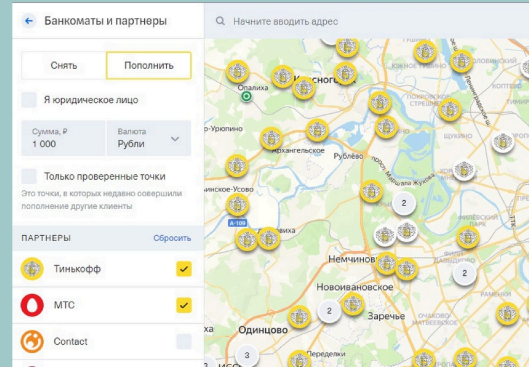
Банкоматы и партнеры

Начните вводить адрес

Снять

Пополнить

Я юридическое лицо

Сумма, ₽
1 000

Валюта
Рубли

Только проверенные точки

Это точки, в которых недавно совершили пополнение другие клиенты

ПАРТНЕРЫ

Сбросить

Тинькофф

МТС

Contact

Опалиха

Красного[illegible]

Урюпино

Архангельское

Рублёво

Усово

А-100

Немчиновка

Новоивановское

Заречье

Одинцово

Переделки

2

2

2

3